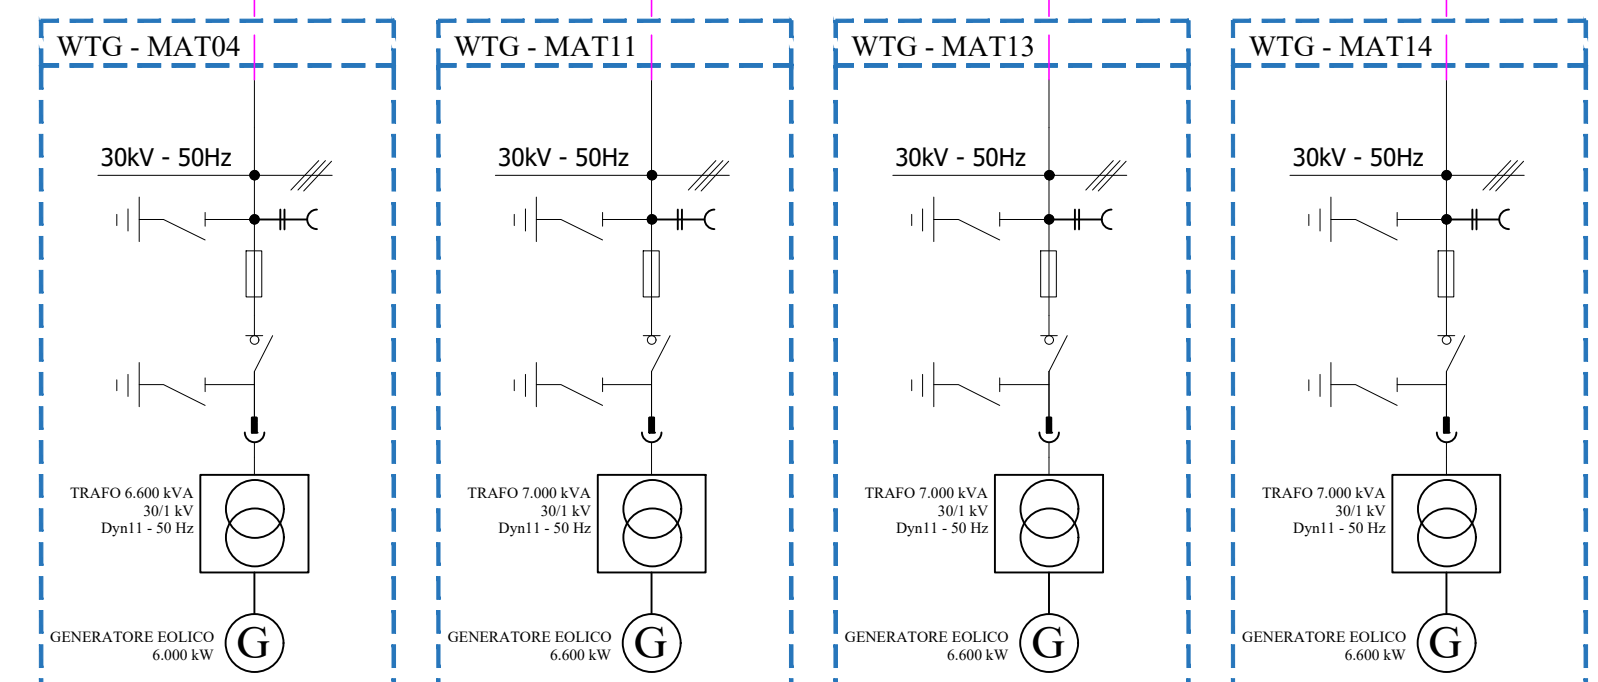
WTG - MAT04

30kV - 50Hz

TRAFO 6.600 kVA
30/1 kV
Dyn11 - 50 Hz

GENERATORE EOLICO
6.000 kW

G

WTG - MAT11

30kV - 50Hz

TRAFO 7.000 kVA
30/1 kV
Dyn11 - 50 Hz

GENERATORE EOLICO
6.600 kW

G

WTG - MAT13

30kV - 50Hz

TRAFO 7.000 kVA
30/1 kV
Dyn11 - 50 Hz

GENERATORE EOLICO
6.600 kW

G

WTG - MAT14

30kV - 50Hz

TRAFO 7.000 kVA
30/1 kV
Dyn11 - 50 Hz

GENERATORE EOLICO
6.600 kW

G